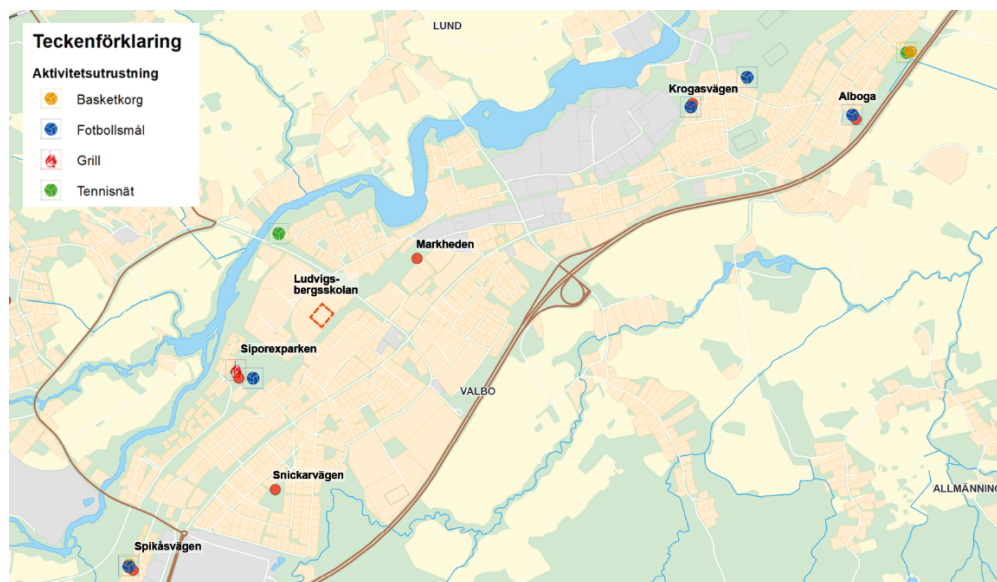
Teckenförklaring

Aktivitetsutrustning

Basketkorg

Fotbollsmål

Grill

Tennisnät

LUND

Krogasvägen

Alboga

Markheden

Ludvigsbergsskolan

Siporexparken

VALBO

Snickarvägen

Spikåsvägen

ALLMÄNNING